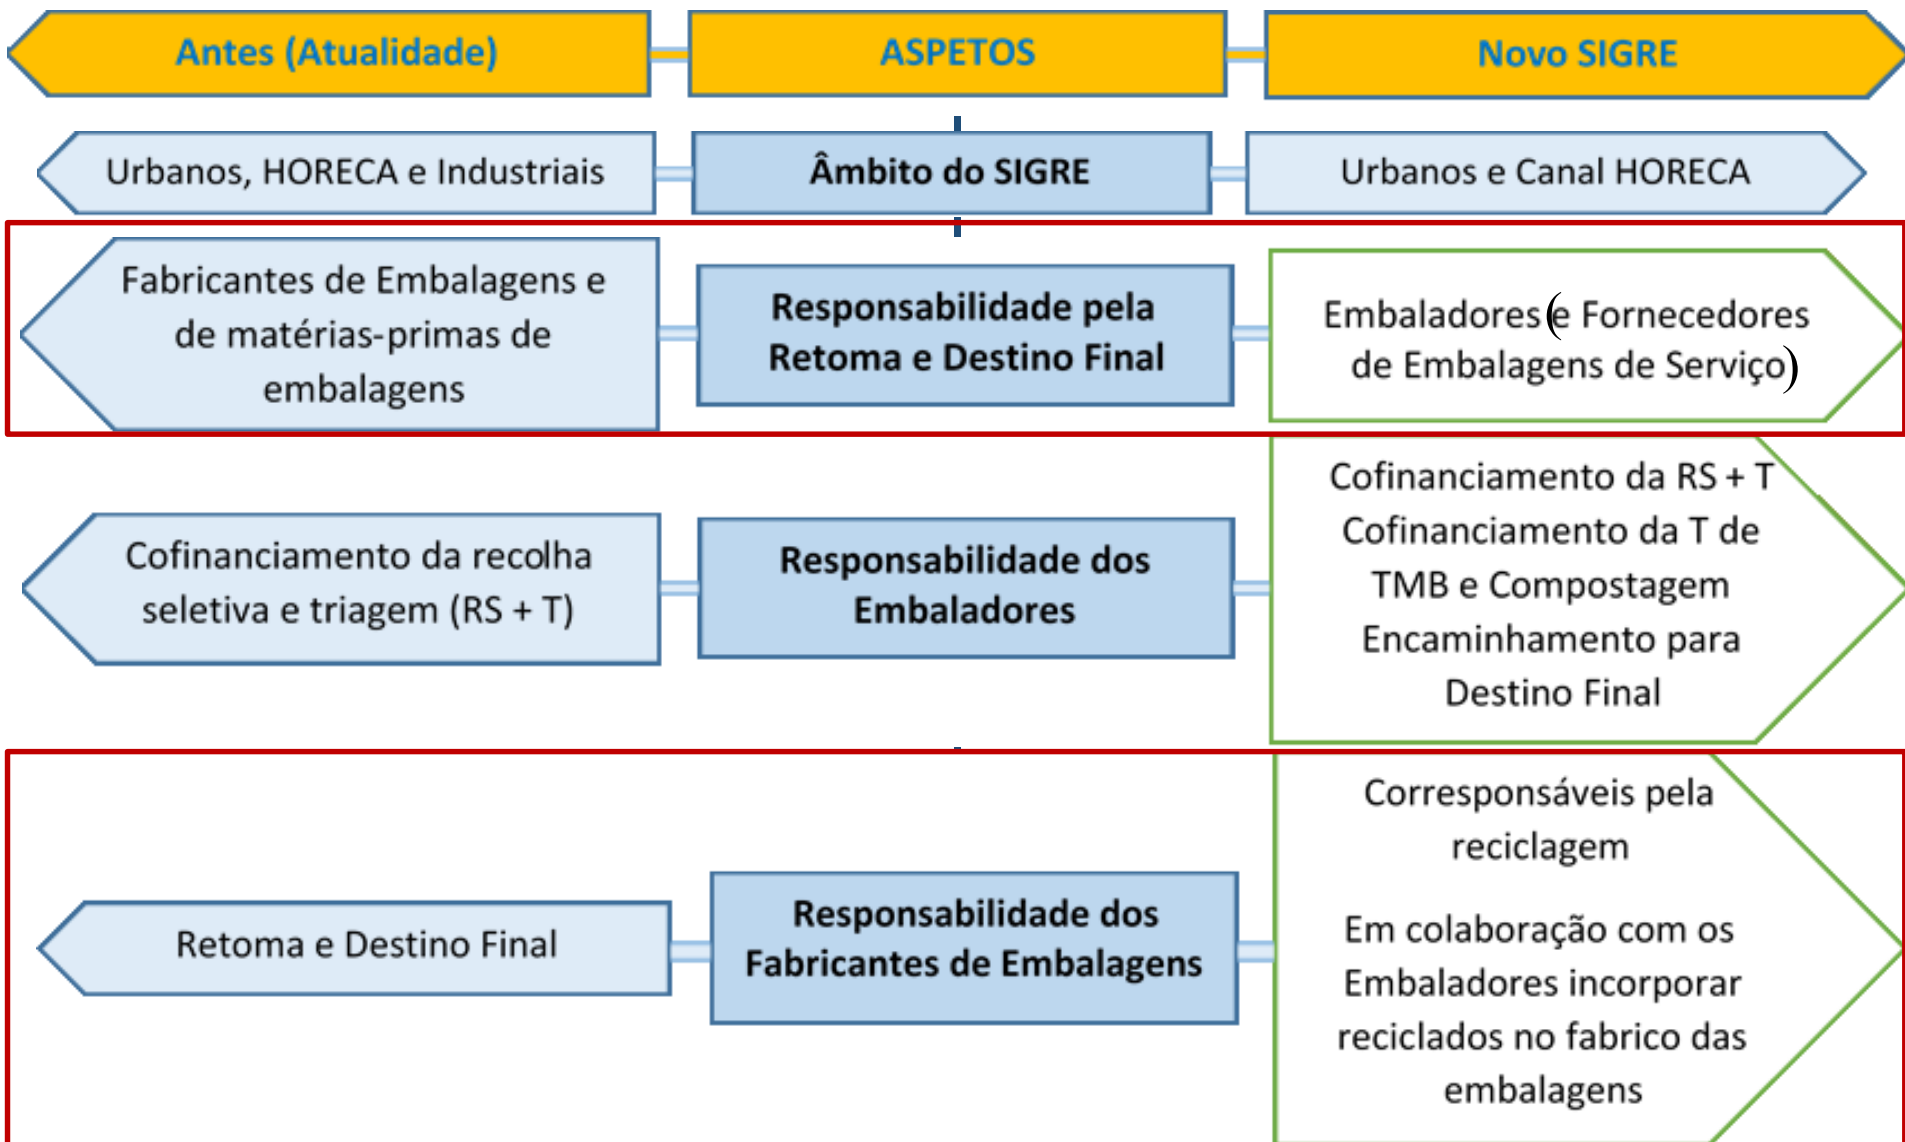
Antes (Atualidade)

ASPETOS

Novo SIGRE

Urbanos, HORECA e Industriais

Âmbito do SIGRE

Urbanos e Canal HORECA

Fabricantes de Embalagens e de matérias-primas de embalagens

Responsabilidade pela Retoma e Destino Final

Embaladores (e Fornecedores de Embalagens de Serviço)

Cofinanciamento da recolha seletiva e triagem (RS + T)

Responsabilidade dos Embaladores

Cofinanciamento da RS + T
Cofinanciamento da T de TMB e Compostagem
Encaminhamento para Destino Final

Retoma e Destino Final

Responsabilidade dos Fabricantes de Embalagens

Corresponsáveis pela reciclagem

Em colaboração com os Embaladores incorporar reciclados no fabrico das embalagens